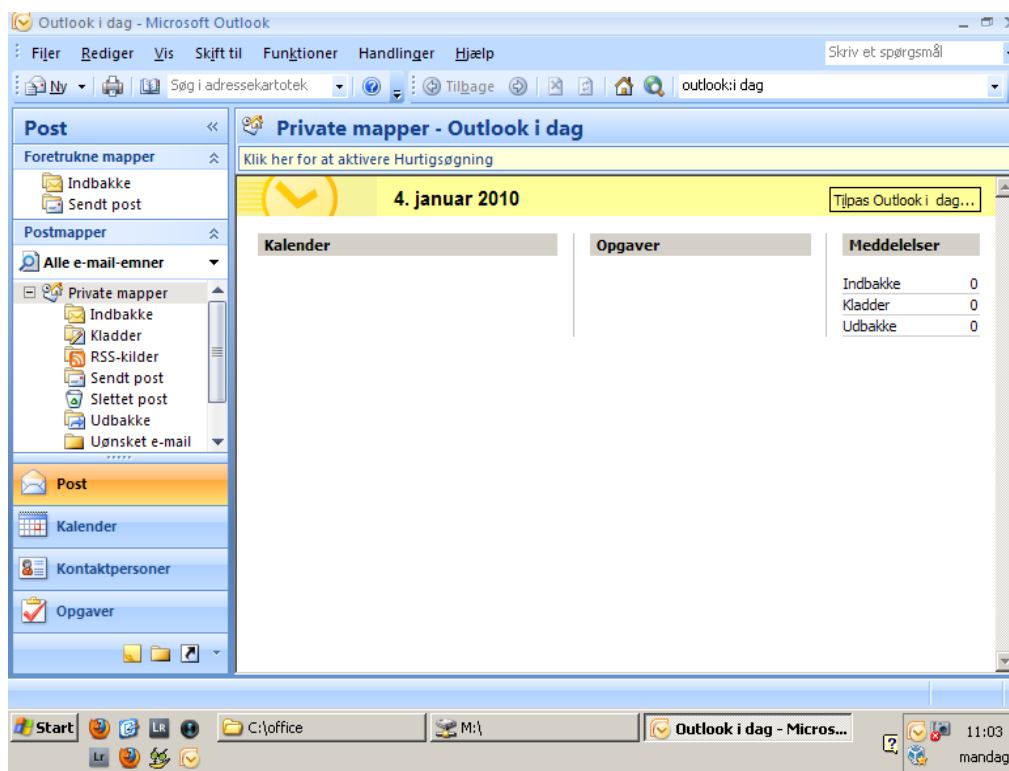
Outlook i dag - Microsoft Outlook

Filer Rediger Vis Skift til Funktioner Handlinger Hjælp

Skriv et spørgsmål

Ny Søg i adressekartotek Tilbage outlook:i dag

Post

Foretrukne mapper

Indbakke
Sendt post

Postmapper

Alle e-mail-emner

Private mapper
Indbakke
Kladder
RSS-kilder
Sendt post
Slettet post
Udbakke
Uønsket e-mail

Post

Kalender

Kontaktpersoner

Opgaver

Private mapper - Outlook i dag

Klik her for at aktivere Hurtigsøgning

4. januar 2010

Tilpas Outlook i dag...

Kalender

Opgaver

Meddelelser

| Indbakke | 0 |
|---|---|
| Kladder | 0 |
| Udbakke | 0 |

Start C:\office M:\ Outlook i dag - Micros... 11:03 mandag